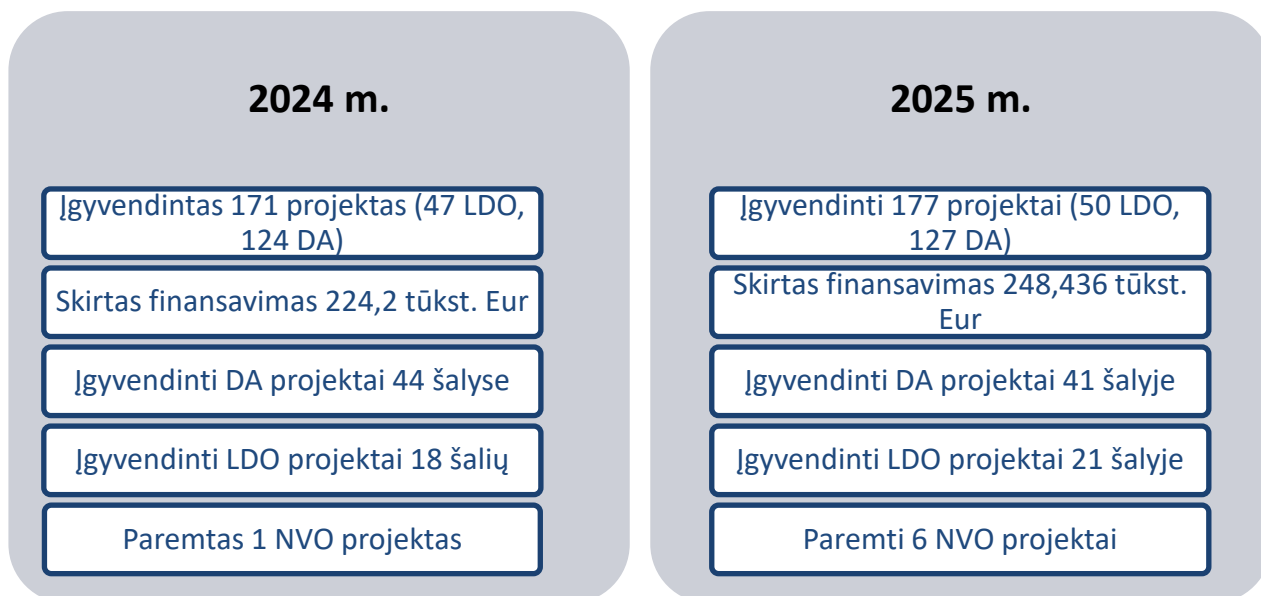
2024 m.

Įgyvendintas 171 projektas (47 LDO, 124 DA)

Skirtas finansavimas 224,2 tūkst. Eur

Įgyvendinti DA projektai 44 šalyse

Įgyvendinti LDO projektai 18 šalių

Paremtas 1 NVO projektas

2025 m.

Įgyvendinti 177 projektai (50 LDO, 127 DA)

Skirtas finansavimas 248,436 tūkst. Eur

Įgyvendinti DA projektai 41 šalyje

Įgyvendinti LDO projektai 21 šalyje

Paremti 6 NVO projektai